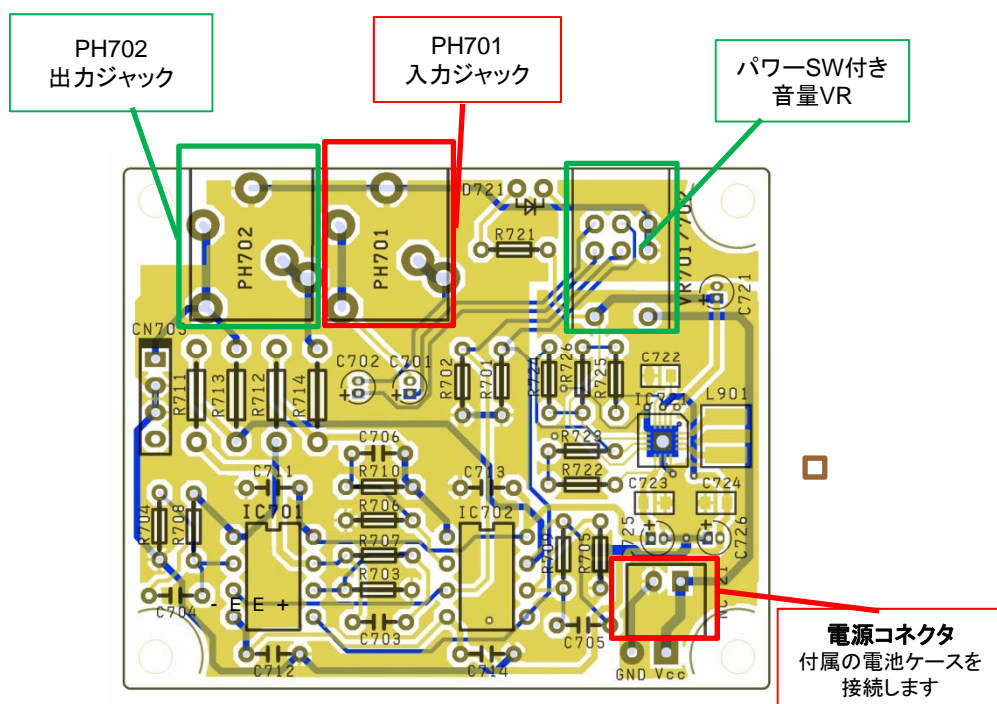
PH702
出力ジャック

PH701
入力ジャック

パワーSW付き
音量VR

D721
R721
PH702
PH701
VR701/702
C721
CN703
R711
R713
R712
R714
C702
C701
R702
R701
R724
R726
R725
C722
L901
IC721
R723
R722
C706
R710
C711
C713
C723
C724
R706
IC701
IC702
R704
R708
R707
R703
C725
C726
R709
R705
C704
- E E +
C703
C705
CN702
C712
C714
GND Vcc

電源コネクタ
付属の電池ケースを
接続します